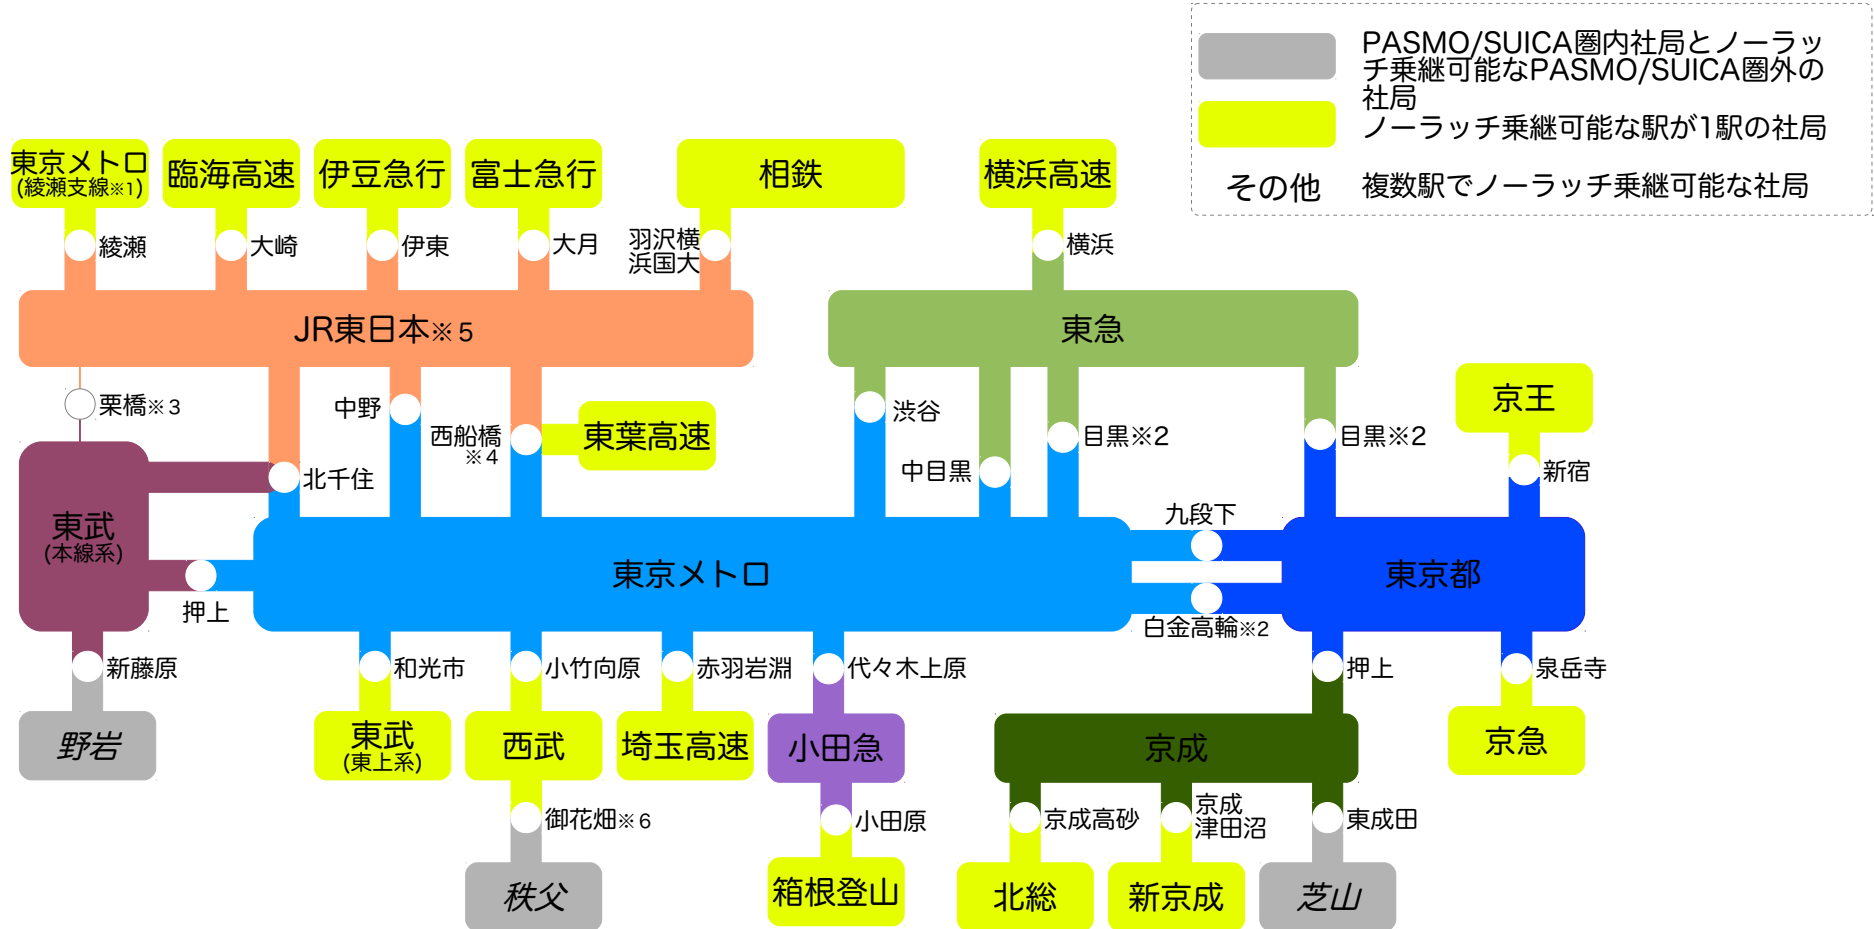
PASMO/SUICA圏内社局とノーラッチ乗継可能なPASMO/SUICA圏外の社局
ノーラッチ乗継可能な駅が1駅の社局
その他　複数駅でノーラッチ乗継可能な社局

東京メトロ (綾瀬支線※1)
臨海高速
伊豆急行
富士急行
相鉄
横浜高速
綾瀬
大崎
伊東
大月
羽沢横浜国大
横浜
JR東日本※5
東急
栗橋※3
中野
西船橋※4
東葉高速
渋谷
中目黒
目黒※2
目黒※2
京王
新宿
北千住
東武 (本線系)
九段下
押上
東京メトロ
東京都
白金高輪※2
新藤原
和光市
小竹向原
赤羽岩淵
代々木上原
押上
泉岳寺
野岩
東武 (東上系)
西武
埼玉高速
小田急
京成
京急
御花畑※6
小田原
京成高砂
京成津田沼
東成田
秩父
箱根登山
北総
新京成
芝山